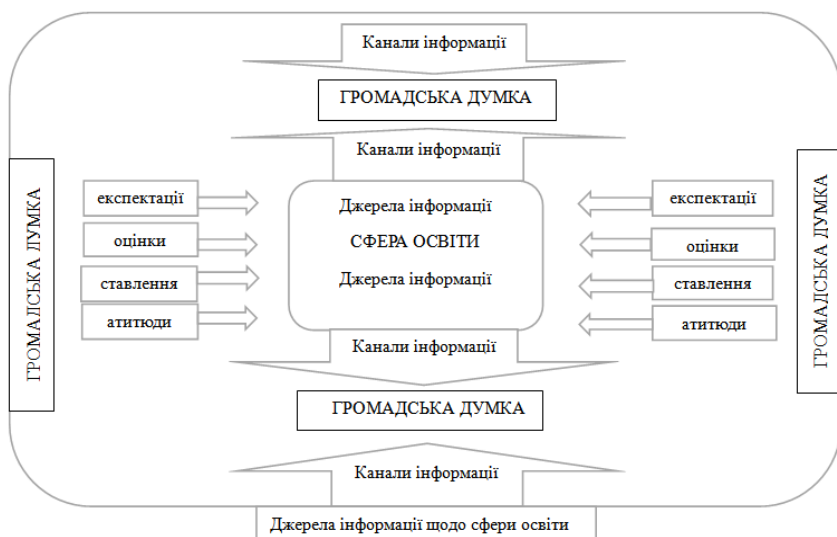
Канали інформації

ГРОМАДСЬКА ДУМКА

Канали інформації

ГРОМАДСЬКА ДУМКА

експектації

оцінки

ставлення

атитюди

Джерела інформації

СФЕРА ОСВІТИ

Джерела інформації

експектації

оцінки

ставлення

атитюди

ГРОМАДСЬКА ДУМКА

Канали інформації

ГРОМАДСЬКА ДУМКА

Канали інформації

Джерела інформації щодо сфери освіти